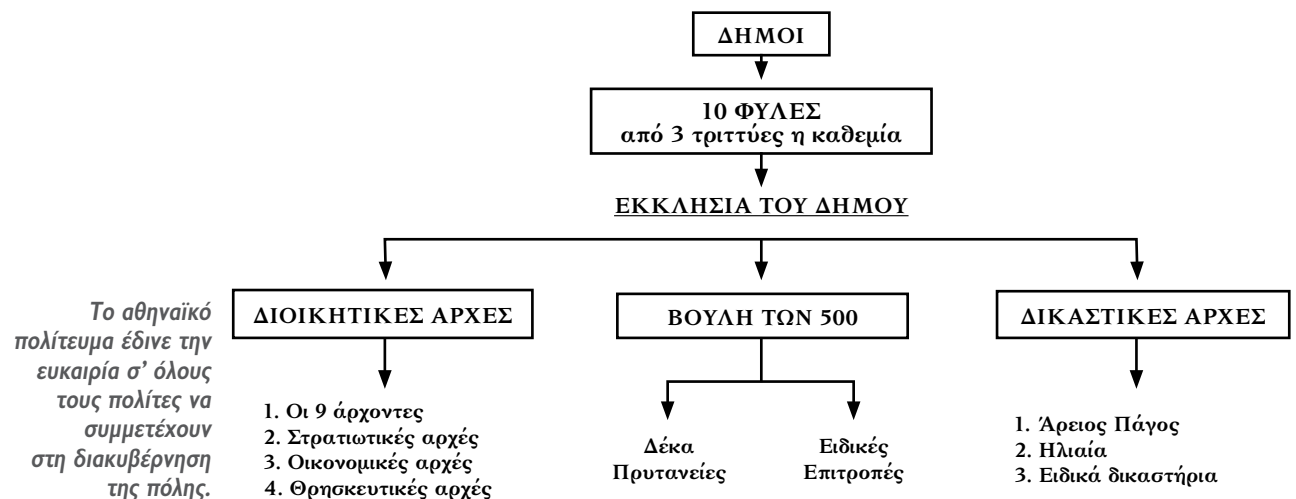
ΔΗΜΟΙ

10 ΦΥΛΕΣ
από 3 τριττύες η καθεμία

ΕΚΚΛΗΣΙΑ ΤΟΥ ΔΗΜΟΥ

ΔΙΟΙΚΗΤΙΚΕΣ ΑΡΧΕΣ

ΒΟΥΛΗ ΤΩΝ 500

ΔΙΚΑΣΤΙΚΕΣ ΑΡΧΕΣ

Το αθηναϊκό πολίτευμα έδινε την ευκαιρία σ' όλους τους πολίτες να συμμετέχουν στη διακυβέρνηση της πόλης.

1. Οι 9 άρχοντες
2. Στρατιωτικές αρχές
3. Οικονομικές αρχές
4. Θρησκευτικές αρχές

Δέκα Πρυτανείες

Ειδικές Επιτροπές

1. Άρειος Πάγος
2. Ηλιαία
3. Ειδικά δικαστήρια